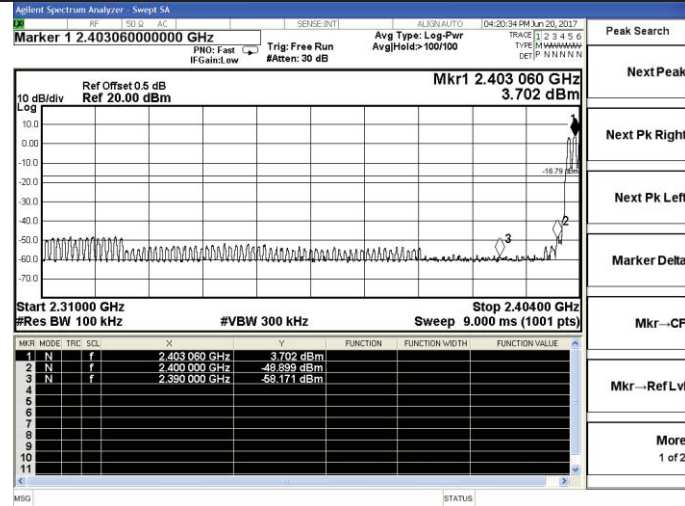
Agilent Spectrum Analyzer - Swept SA

RF 50 Ω AC SENSE:INT ALIGN AUTO 04:20:34 PM Jun 20, 2017

Marker 1 2.403060000000 GHz

PNO: Fast IFGain:Low

Trig: Free Run #Atten: 30 dB

Avg Type: Log-Pwr Avg|Hold:> 100/100

TRACE 1 2 3 4 5 6 TYPE M WWWWW DET P N N N N N

Peak Search

Ref Offset 0.5 dB
10 dB/div Ref 20.00 dBm
Log

Mkr1 2.403 060 GHz
3.702 dBm

10.0
0.00
-10.0
-20.0
-30.0
-40.0
-50.0
-60.0
-70.0

-16.79 dBm

1
2
3

Start 2.31000 GHz
#Res BW 100 kHz
#VBW 300 kHz
Stop 2.40400 GHz
Sweep 9.000 ms (1001 pts)

| MKR | MODE | TRC | SCL | X | Y | FUNCTION | FUNCTION WIDTH | FUNCTION VALUE |
|---|---|---|---|---|---|---|---|---|
| 1 | N | | f | 2.403 060 GHz | 3.702 dBm | | | |
| 2 | N | | f | 2.400 000 GHz | -48.899 dBm | | | |
| 3 | N | | f | 2.390 000 GHz | -58.171 dBm | | | |
| 4 | | | | | | | | |
| 5 | | | | | | | | |
| 6 | | | | | | | | |
| 7 | | | | | | | | |
| 8 | | | | | | | | |
| 9 | | | | | | | | |
| 10 | | | | | | | | |
| 11 | | | | | | | | |

Next Peak

Next Pk Right

Next Pk Left

Marker Delta

Mkr→CF

Mkr→RefLvl

More
1 of 2

MSG

STATUS